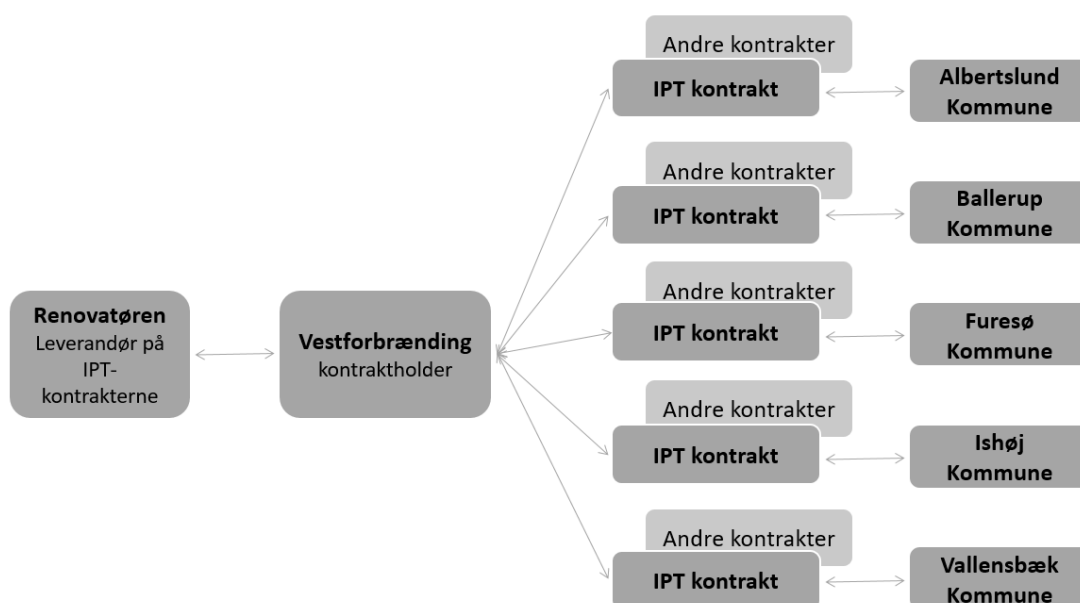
Renovatøren
Leverandør på IPT-kontrakterne

Vestforbrænding
kontraktholder

Andre kontrakter
IPT kontrakt
Albertslund Kommune

Andre kontrakter
IPT kontrakt
Ballerup Kommune

Andre kontrakter
IPT kontrakt
Furesø Kommune

Andre kontrakter
IPT kontrakt
Ishøj Kommune

Andre kontrakter
IPT kontrakt
Vallensbæk Kommune